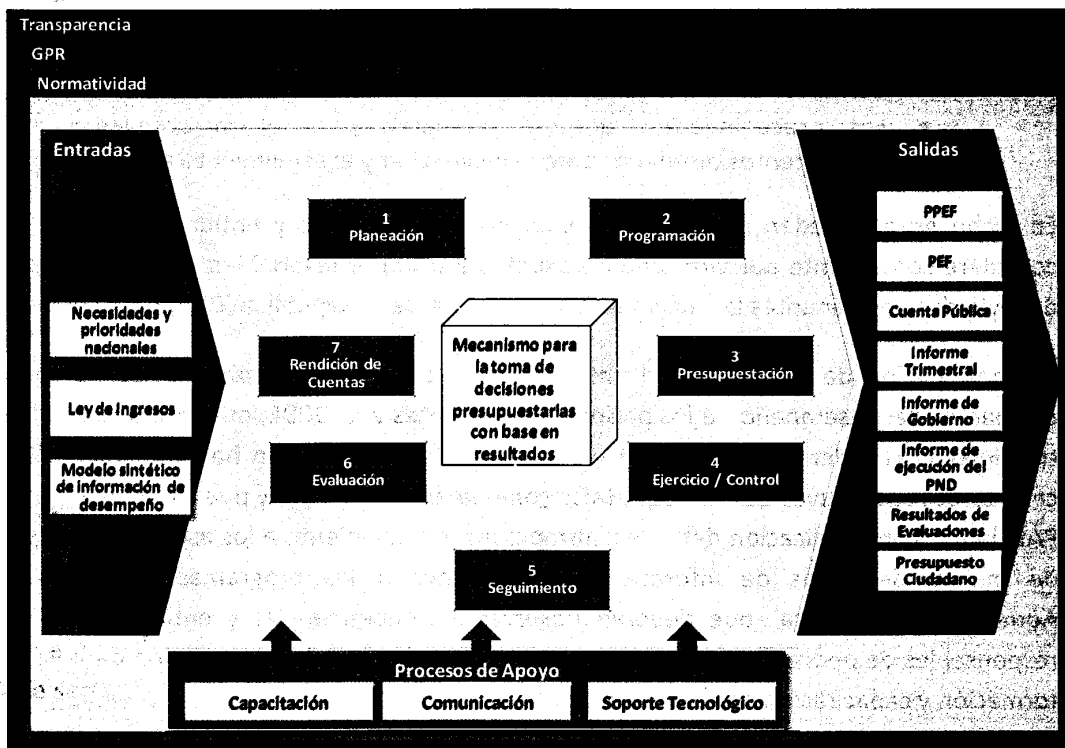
Transparencia

GPR

Normatividad

Entradas

Necesidades y prioridades nacionales

Ley de Ingresos

Modelo sintético de información de desempeño

1
Planeación

2
Programación

7
Rendición de Cuentas

Mecanismo para la toma de decisiones presupuestarias con base en resultados

3
Presupuestación

6
Evaluación

4
Ejercicio / Control

5
Seguimiento

Salidas

PPEF

PEF

Cuenta Pública

Informe Trimestral

Informe de Gobierno

Informe de ejecución del PND

Resultados de Evaluaciones

Presupuesto Ciudadano

Procesos de Apoyo

Capacitación

Comunicación

Soporte Tecnológico